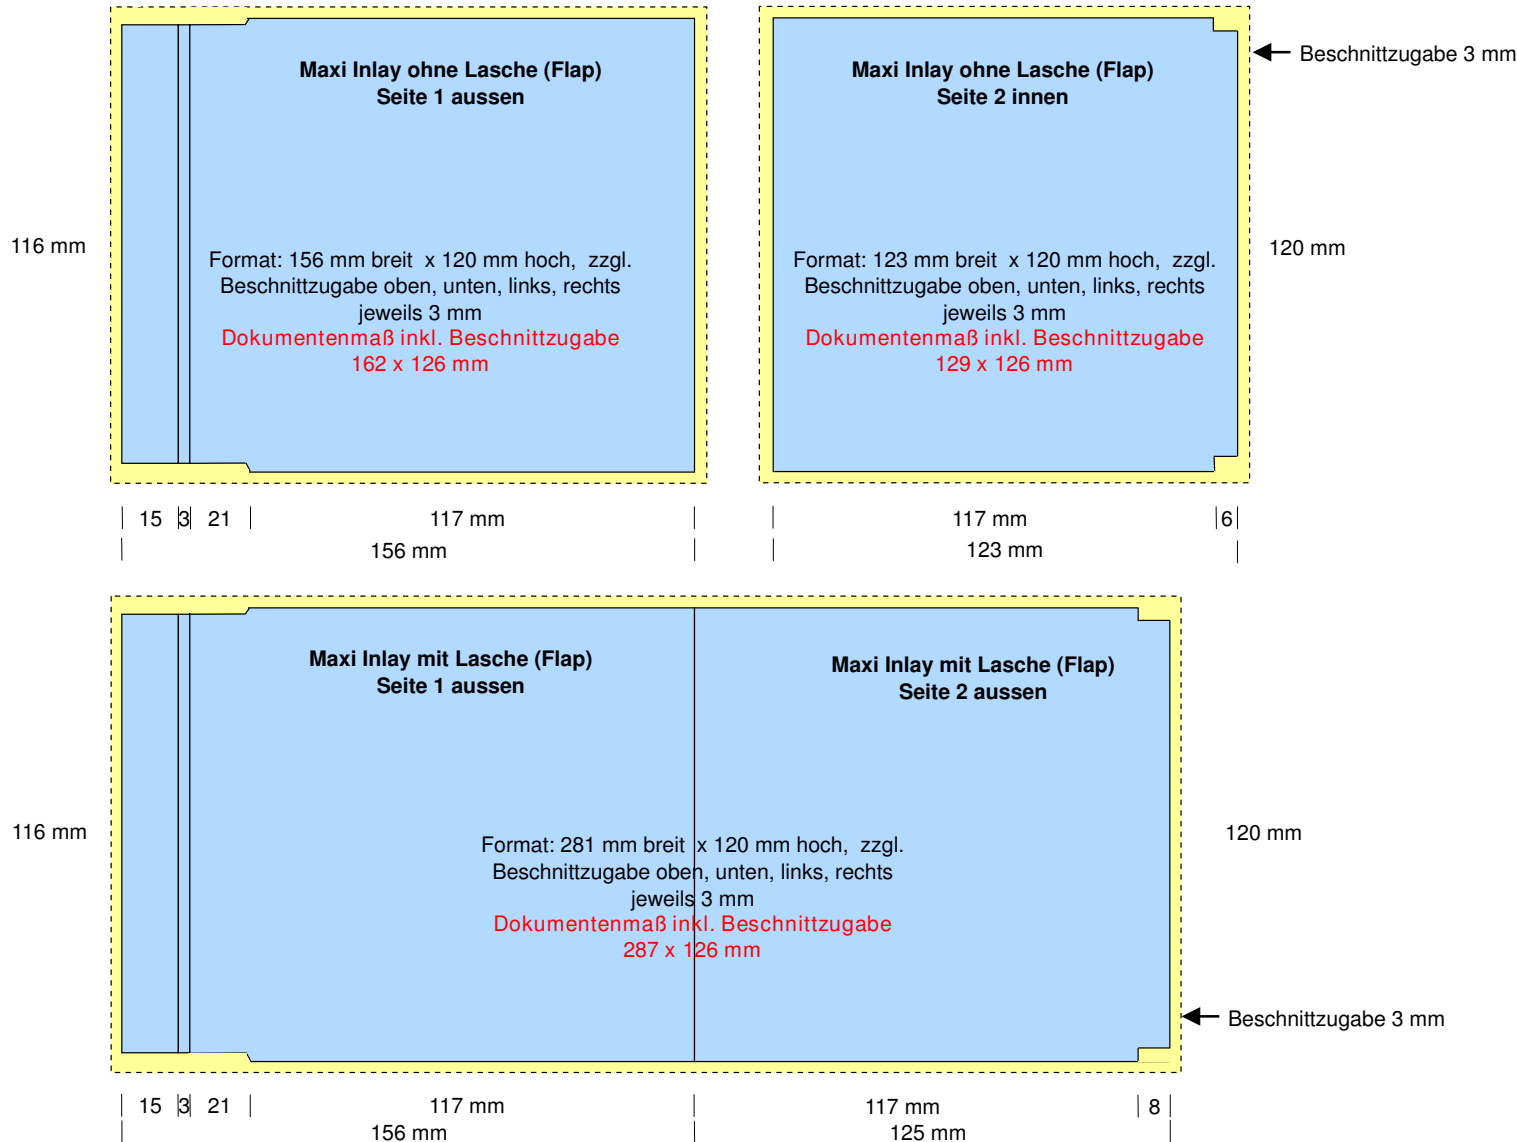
Maxi Inlay ohne Lasche (Flap)
Seite 1 aussen

Format: 156 mm breit x 120 mm hoch, zzgl. Beschnittzugabe oben, unten, links, rechts jeweils 3 mm
Dokumentenmaß inkl. Beschnittzugabe
162 x 126 mm

116 mm

15 3 21 117 mm
156 mm

Maxi Inlay ohne Lasche (Flap)
Seite 2 innen

Beschnittzugabe 3 mm

Format: 123 mm breit x 120 mm hoch, zzgl. Beschnittzugabe oben, unten, links, rechts jeweils 3 mm
Dokumentenmaß inkl. Beschnittzugabe
129 x 126 mm

120 mm

117 mm 6
123 mm

Maxi Inlay mit Lasche (Flap)
Seite 1 aussen

Maxi Inlay mit Lasche (Flap)
Seite 2 aussen

116 mm

Format: 281 mm breit x 120 mm hoch, zzgl. Beschnittzugabe oben, unten, links, rechts jeweils 3 mm
Dokumentenmaß inkl. Beschnittzugabe
287 x 126 mm

120 mm

Beschnittzugabe 3 mm

15 3 21 117 mm
156 mm

117 mm 8
125 mm